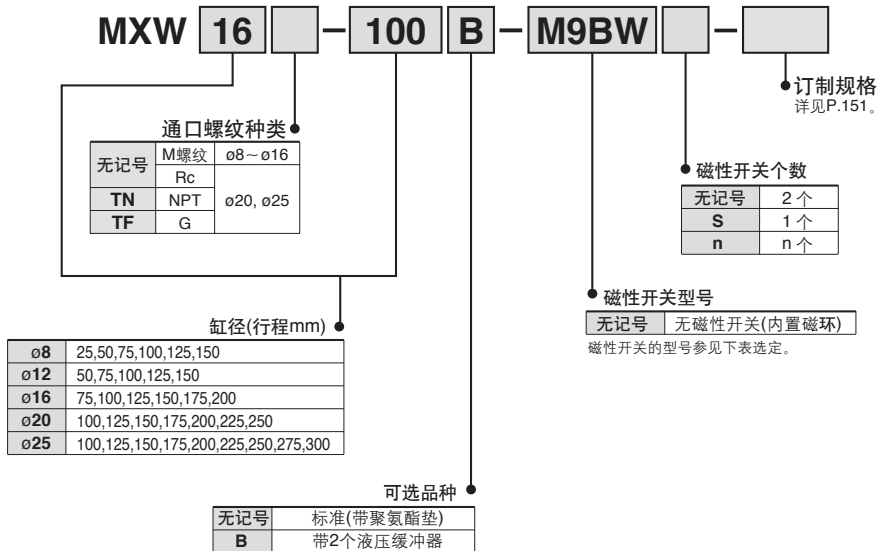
MXW 16 — 100 B — M9BW —

订制规格
详见P.151。

通口螺纹种类

| 无记号 | M螺纹 | ø8～ø16 |
|---|---|---|
| | Rc | ø20, ø25 |
| TN | NPT | |
| TF | G | |

磁性开关个数

| 无记号 | 2 个 |
|---|---|
| S | 1 个 |
| n | n 个 |

磁性开关型号

| 无记号 | 无磁性开关(内置磁环) |
|---|---|

磁性开关的型号参见下表选定。

缸径(行程mm)

| ø8 | 25,50,75,100,125,150 |
|---|---|
| ø12 | 50,75,100,125,150 |
| ø16 | 75,100,125,150,175,200 |
| ø20 | 100,125,150,175,200,225,250 |
| ø25 | 100,125,150,175,200,225,250,275,300 |

可选品种

| 无记号 | 标准(带聚氨酯垫) |
|---|---|
| B | 带2个液压缓冲器 |